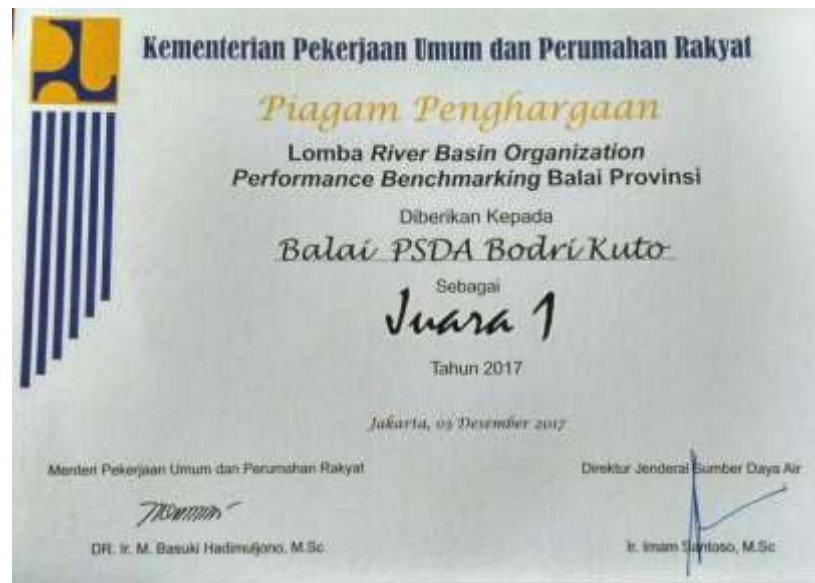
Kementerian Pekerjaan Umum dan Perumahan Rakyat

Piagam Penghargaan

Lomba River Basin Organization Performance Benchmarking Balai Provinsi

Diberikan Kepada

Balai PSDA Bodri Kuto

Sebagai

Juara 1

Tahun 2017

Jakarta, 03 Desember 2017

Menteri Pekerjaan Umum dan Perumahan Rakyat

DR. Ir. M. Basuki Hadimuljono, M.Sc

Direktur Jenderal Sumber Daya Air

Ir. Imam Santoso, M.Sc